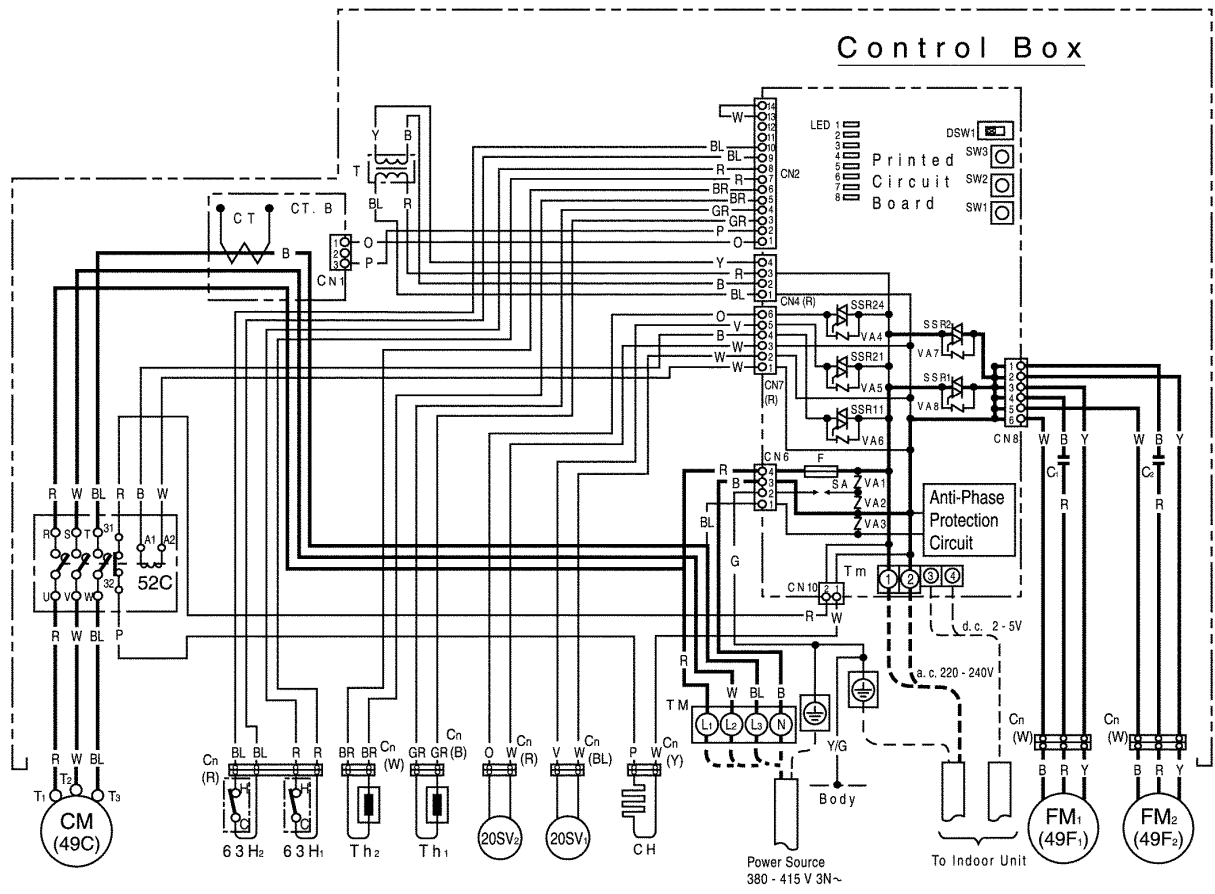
Control Box

LED 1 2 3 4 5 6 7 8

Printed Circuit Board

DSW1
SW3
SW2
SW1

14 13 12 11 10 9 8 7 6 5 4 3 2 1
CN2
W
BL
BL
R
R
BR
BR
GR
GR
P
O

T
Y B
BL R

CT
CT. B
B
1 2 3
CN1
O
P

4 3 2 1
Y
R
B
BL
CN4 (R)

SSR24
VA4
SSR2
VA7
SSR21
VA5
SSR1
VA8
SSR11
VA6

6 5 4 3 2 1
O
V
B
W
W
W
CN7 (R)

1 2 3 4 5 6
CN8

CN6
4 3 2 1
R
B
F
SA
VA1
VA2
VA3
BL
G

Anti-Phase Protection Circuit

CN10
2 1
R
W
Tm
1 2 3 4

d.c. 2 - 5V
a.c. 220 - 240V

R W BL R B W
R S T 31
A1 A2
52C
32
U V W
R W BL P
R W BL
T1 T2 T3
CM (49C)

Cn (R)
BL BL R R
H C
H C
63H2 63H1

BR BR Cn (W)
Th2
GR GR Cn (B)
Th1
O W Cn (R)
20SV2
V W Cn (BL)
20SV1
P W Cn (Y)
CH

TM
R W BL B
L1 L2 L3 N
Y/G
Body
Power Source
380 - 415 V 3N~

To Indoor Unit

W B Y
C1
R
W B Y
C2
R
Cn (W)
B R Y
FM1 (49F1)
Cn (W)
B R Y
FM2 (49F2)